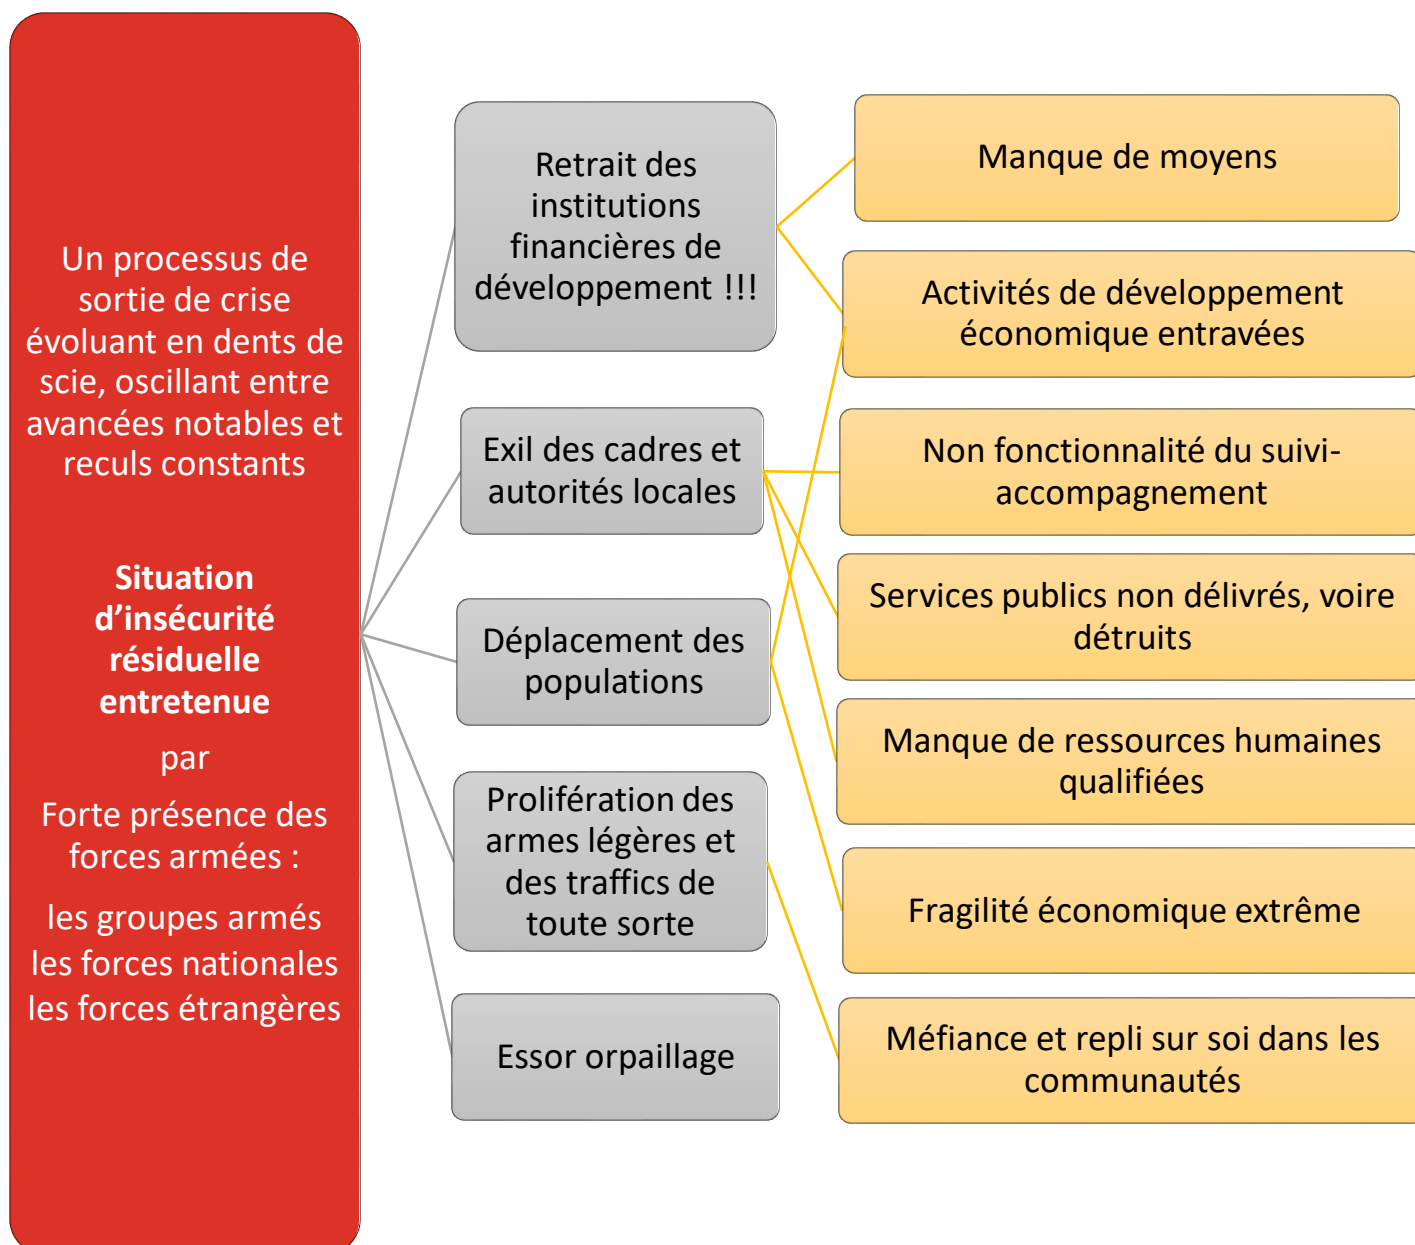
Un processus de sortie de crise évoluant en dents de scie, oscillant entre avancées notables et reculs constants

**Situation d’insécurité résiduelle entretenue**

par

Forte présence des forces armées :

les groupes armés
les forces nationales
les forces étrangères

Retrait des institutions financières de développement !!!

Exil des cadres et autorités locales

Déplacement des populations

Prolifération des armes légères et des traffics de toute sorte

Essor orpaillage

Manque de moyens

Activités de développement économique entravées

Non fonctionnalité du suivi-accompagnement

Services publics non délivrés, voire détruits

Manque de ressources humaines qualifiées

Fragilité économique extrême

Méfiance et repli sur soi dans les communautés